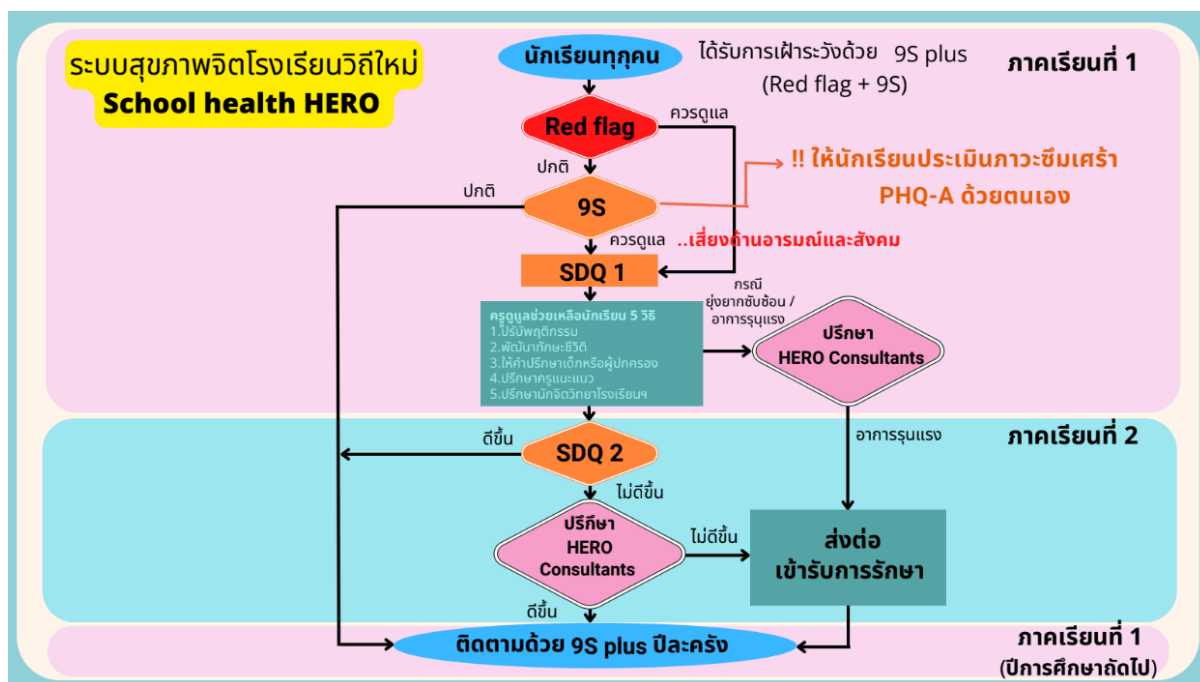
ระบบสุขภาพจิตโรงเรียนวิถีใหม่
School health HERO

นักเรียนทุกคน

ได้รับการเฝ้าระวังด้วย 9S plus
(Red flag + 9S)

ภาคเรียนที่ 1

Red flag

ควรดูแล

ปกติ

!! ให้นักเรียนประเมินภาวะซึมเศร้า PHQ-A ด้วยตนเอง

ปกติ

9S

ควรดูแล

..เสี่ยงด้านอารมณ์และสังคม

SDQ 1

กรณี
ยุ่งยากซับซ้อน /
อาการรุนแรง

ครูดูแลช่วยเหลือนักเรียน 5 วิธี
1.ปรับพฤติกรรม
2.พัฒนาทักษะชีวิต
3.ให้คำปรึกษาเด็กหรือผู้ปกครอง
4.ปรึกษาครูแนะแนว
5.ปรึกษานักจิตวิทยาโรงเรียนฯ

ปรึกษา
HERO Consultants

อาการรุนแรง

ภาคเรียนที่ 2

ดีขึ้น

SDQ 2

ไม่ดีขึ้น

ปรึกษา
HERO
Consultants

ไม่ดีขึ้น

ส่งต่อ
เข้ารับการรักษา

ดีขึ้น

ติดตามด้วย 9S plus ปีละครั้ง

ภาคเรียนที่ 1
(ปีการศึกษาถัดไป)